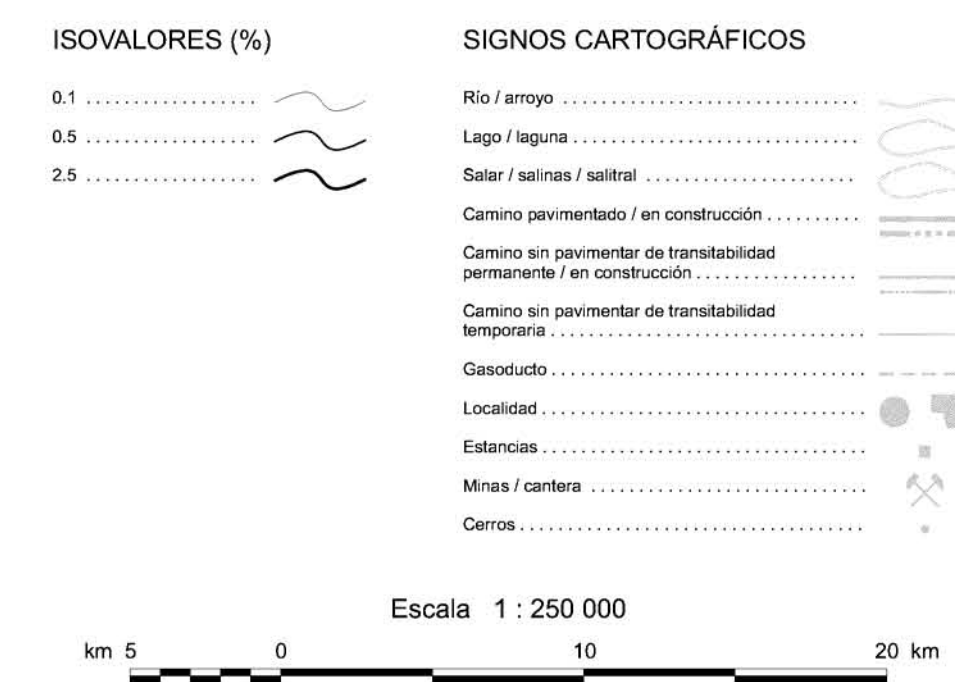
ISOVALORES (%)

0.1 . . . . . . . . . . . . . . . . .
0.5 . . . . . . . . . . . . . . . . .
2.5 . . . . . . . . . . . . . . . . .

SIGNOS CARTOGRÁFICOS

Río / arroyo . . . . . . . . . . . . . . . . . . . . . . . . . . . . . . .
Lago / laguna . . . . . . . . . . . . . . . . . . . . . . . . . . . . . .
Salar / salinas / salitral . . . . . . . . . . . . . . . . . . . . . .
Camino pavimentado / en construcción . . . . . . . . . .
Camino sin pavimentar de transitabilidad permanente / en construcción . . . . . . . . . . . . . . . . .
Camino sin pavimentar de transitabilidad temporaria . . . . . . . . . . . . . . . . . . . . . . . . . . . . . . . .
Gasoducto . . . . . . . . . . . . . . . . . . . . . . . . . . . . . . . .
Localidad . . . . . . . . . . . . . . . . . . . . . . . . . . . . . . . . .
Estancias . . . . . . . . . . . . . . . . . . . . . . . . . . . . . . . . .
Minas / cantera . . . . . . . . . . . . . . . . . . . . . . . . . . . .
Cerros . . . . . . . . . . . . . . . . . . . . . . . . . . . . . . . . . . .

Escala 1 : 250 000

km 5 0 10 20 km